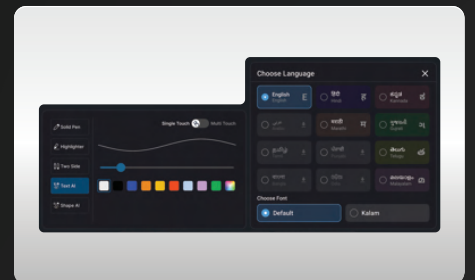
Solid Pen
Highlighter
Two Side
Text AI
Shape AI

Single Touch
Multi Touch

Choose Language
English
English
हिंदी
Hindi
ಕನ್ನಡ
Kannada
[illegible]
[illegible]
मराठी
Marathi
ગુજરાતી
Gujarati
தமிழ்
Tamil
ਪੰਜਾਬੀ
Punjabi
తెలుగు
Telugu
বাংলা
Bangla
മലയാളം
Malayalam

Choose Font
Default
Kalam